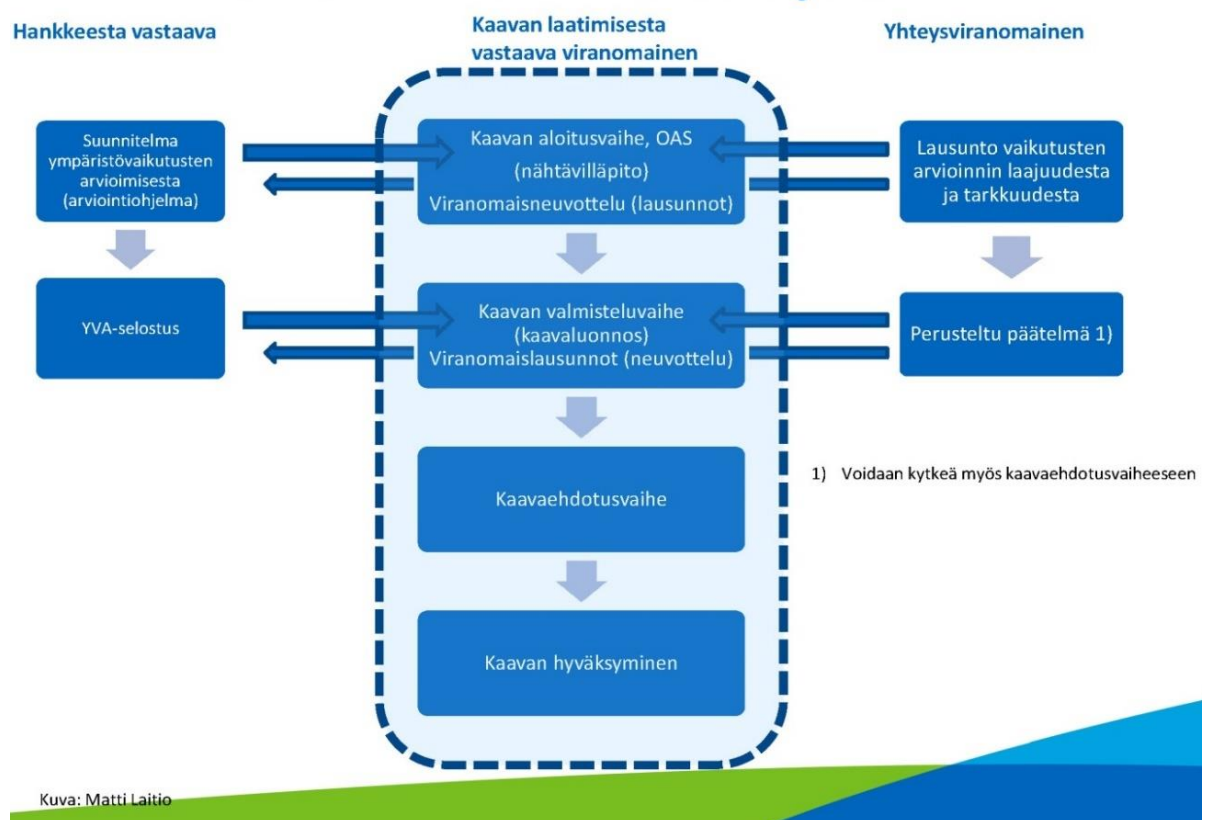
Hankkeesta vastaava

Kaavan laatimisesta vastaava viranomainen

Yhteysviranomainen

Suunnitelma ympäristövaikutusten arvioimisesta (arviointiohjelma)

Kaavan aloitusvaihe, OAS (nähtävilläpito) Viranomaisneuvottelu (lausunnot)

Lausunto vaikutusten arvioinnin laajuudesta ja tarkkuudesta

YVA-selostus

Kaavan valmisteluvaihe (kaavaluonnos) Viranomaislausunnot (neuvottelu)

Perusteltu päätelmä 1)

Kaavaehdotusvaihe

1) Voidaan kytkeä myös kaavaehdotusvaiheeseen

Kaavan hyväksyminen

Kuva: Matti Laitio